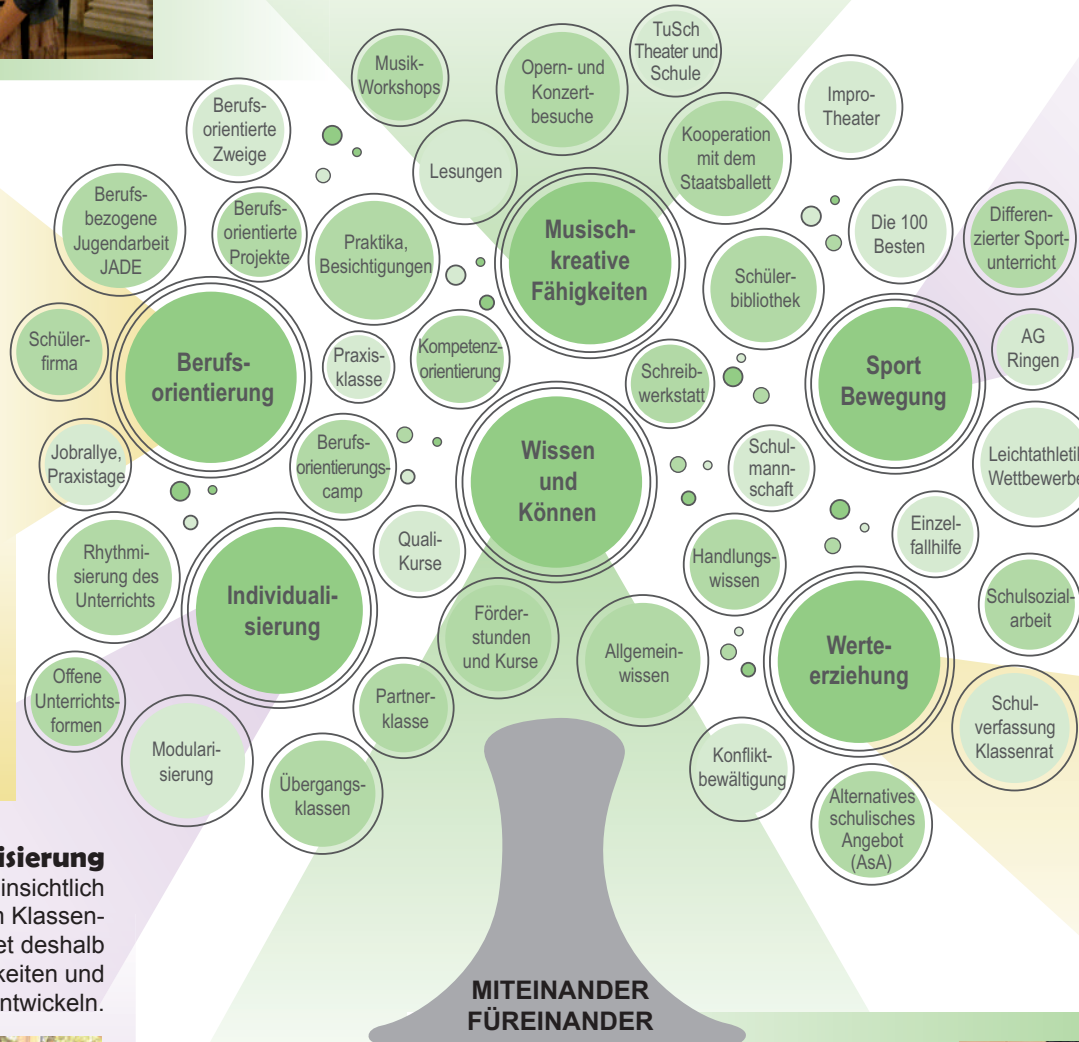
Musik-Workshops

Opern- und Konzertbesuche

TuSch Theater und Schule

Impro-Theater

Berufsorientierte Zweige

Lesungen

Kooperation mit dem Staatsballett

Berufsbezogene Jugendarbeit JADE

Berufsorientierte Projekte

Praktika, Besichtigungen

Musisch-kreative Fähigkeiten

Die 100 Besten

Differenzierter Sportunterricht

Schülerbibliothek

Schülerfirma

Berufsorientierung

Praxisklasse

Kompetenzorientierung

Schreibwerkstatt

Sport Bewegung

AG Ringen

Jobrallye, Praxistage

Berufsorientierungscamp

Wissen und Können

Schulmannschaft

Leichtathleti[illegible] Wettbewerbe

Rhythmisierung des Unterrichts

Individualisierung

Quali-Kurse

Handlungswissen

Einzelfallhilfe

Förderstunden und Kurse

Allgemeinwissen

Werteerziehung

Schulsozialarbeit

Offene Unterrichtsformen

Modularisierung

Partnerklasse

Übergangsklassen

Konfliktbewältigung

Alternatives schulisches Angebot (AsA)

Schulverfassung Klassenrat

MITEINANDER FÜREINANDER

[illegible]isierung
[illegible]insichtlich
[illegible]n Klassen-
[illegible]et deshalb
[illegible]keiten und
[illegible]ntwickeln.